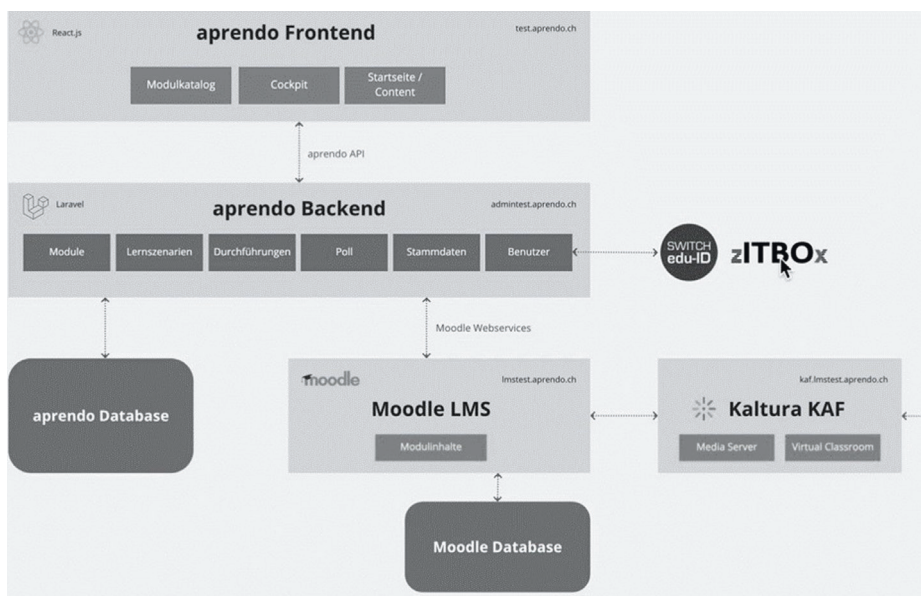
React.js

aprendo Frontend

test.aprendo.ch

Modulkatalog

Cockpit

Startseite / Content

aprendo API

Laravel

aprendo Backend

admintest.aprendo.ch

Module

Lernszenarien

Durchführungen

Poll

Stammdaten

Benutzer

SWITCH edu-ID

zITBOx

Moodle Webservices

aprendo Database

moodle

lmstest.aprendo.ch

Moodle LMS

Modulinhalte

kaf.lmstest.aprendo.ch

Kaltura KAF

Media Server

Virtual Classroom

Moodle Database